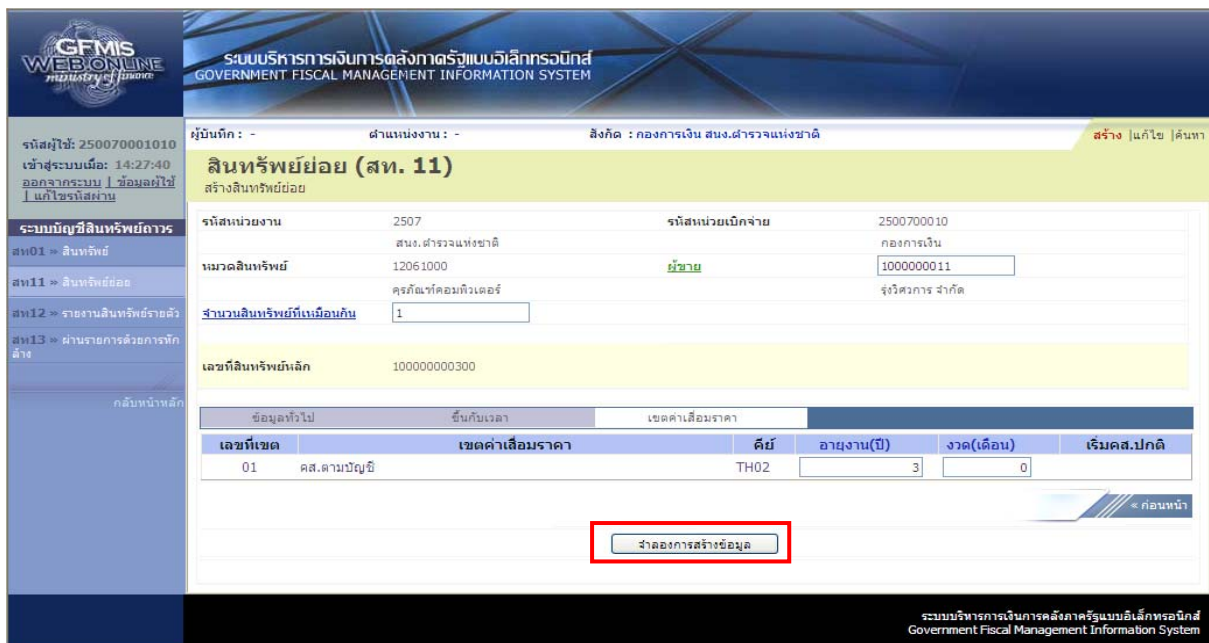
GFMIS WEB ONLINE ministry of finance

ระบบบริหารการเงินการคลังภาครัฐแบบอิเล็กทรอนิกส์
GOVERNMENT FISCAL MANAGEMENT INFORMATION SYSTEM

รหัสผู้ใช้: 250070001010
เข้าสู่ระบบเมื่อ: 14:27:40
ออกจากระบบ | ข้อมูลผู้ใช้ | แก้ไขรหัสผ่าน

ระบบบัญชีสินทรัพย์ถาวร
สท01 » สินทรัพย์
สท11 » สินทรัพย์ย่อย
สท12 » รายงานสินทรัพย์รายตัว
สท13 » ผ่านรายการด้วยการหักล้าง

กลับหน้าหลัก

ผู้บันทึก : -
ตำแหน่งงาน : -
สังกัด : กองการเงิน สนง.ตำรวจแห่งชาติ
สร้าง | แก้ไข | ค้นหา

สินทรัพย์ย่อย (สท. 11)
สร้างสินทรัพย์ย่อย

| รหัสหน่วยงาน | 2507 | รหัสหน่วยเบิกจ่าย | 2500700010 |
|---|---|---|---|
| | สนง.ตำรวจแห่งชาติ | | กองการเงิน |
| หมวดสินทรัพย์ | 12061000 | ผู้ขาย | 1000000011 |
| | ครุภัณฑ์คอมพิวเตอร์ | | รุ่งวิศวการ จำกัด |
| จำนวนสินทรัพย์ที่เหมือนกัน | 1 | | |
| เลขที่สินทรัพย์หลัก | 100000000300 | | |

ข้อมูลทั่วไป | ขึ้นกับเวลา | เขตค่าเสื่อมราคา

| เลขที่เขต | เขตค่าเสื่อมราคา | คีย์ | อายุงาน(ปี) | งวด(เดือน) | เริ่มคส.ปกติ |
|---|---|---|---|---|---|
| 01 | คส.ตามบัญชี | TH02 | 3 | 0 | |

« ก่อนหน้า

จำลองการสร้างข้อมูล

ระบบบริหารการเงินการคลังภาครัฐแบบอิเล็กทรอนิกส์
Government Fiscal Management Information System